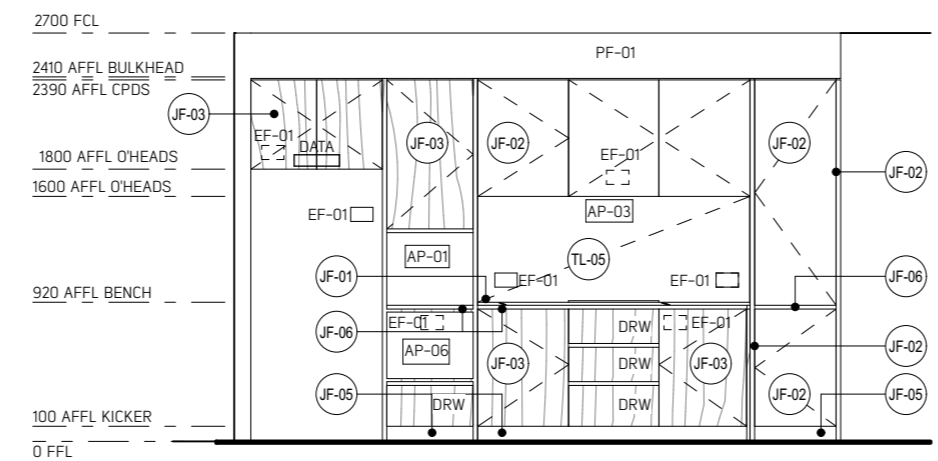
2700 FCL

PF-01

2410 AFFL BULKHEAD
2390 AFFL CPDS

JF-03

EF-01

DATA

JF-03

JF-02

EF-01

JF-02

1800 AFFL O'HEADS

JF-02

1600 AFFL O'HEADS

EF-01

AP-03

AP-01

TL-05

JF-01

EF-01

EF-01

JF-06

920 AFFL BENCH

EF-01

DRW

EF-01

JF-06

AP-06

JF-02

JF-03

DRW

JF-03

JF-05

DRW

JF-02

JF-05

DRW

100 AFFL KICKER

0 FFL